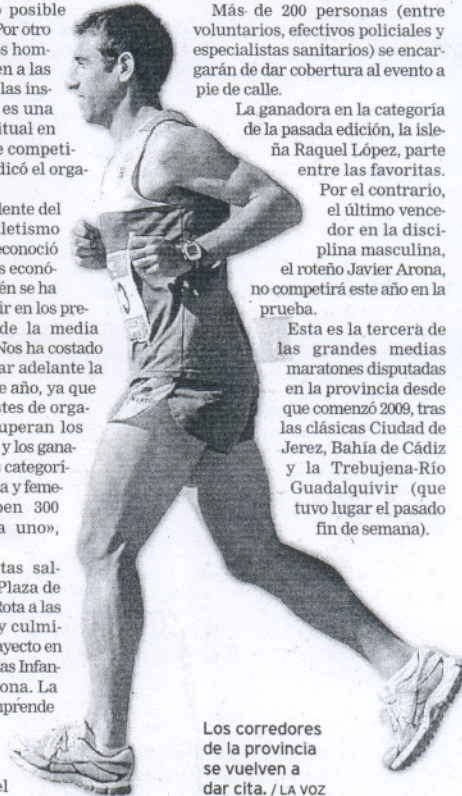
o posible Por otro s hom- n a las las ins- es una tual en e competi- dicó el orga-

dente del letismo econoció s econó- én se ha ir en los pre- de la media Nos ha costado ar adelante la e año, ya que tes de orga- uperan los y los gana- categorí- a y feme- ben 300 a uno»,

tas sal- Plaza de Rota a las y culmi- ayecto en as Infan- ona. La mprende

el

Más de 200 personas (entre voluntarios, efectivos policiales y especialistas sanitarios) se encargarán de dar cobertura al evento a pie de calle.

La ganadora en la categoría de la pasada edición, la isleña Raquel López, parte entre las favoritas. Por el contrario, el último vencedor en la disciplina masculina, el roteño Javier Arona, no competirá este año en la prueba.

Esta es la tercera de las grandes medias maratones disputadas en la provincia desde que comenzó 2009, tras las clásicas Ciudad de Jerez, Bahía de Cádiz y la Trebujena-Río Guadalquivir (que tuvo lugar el pasado fin de semana).

Los corredores de la provincia se vuelven a dar cita. / LA VOZ